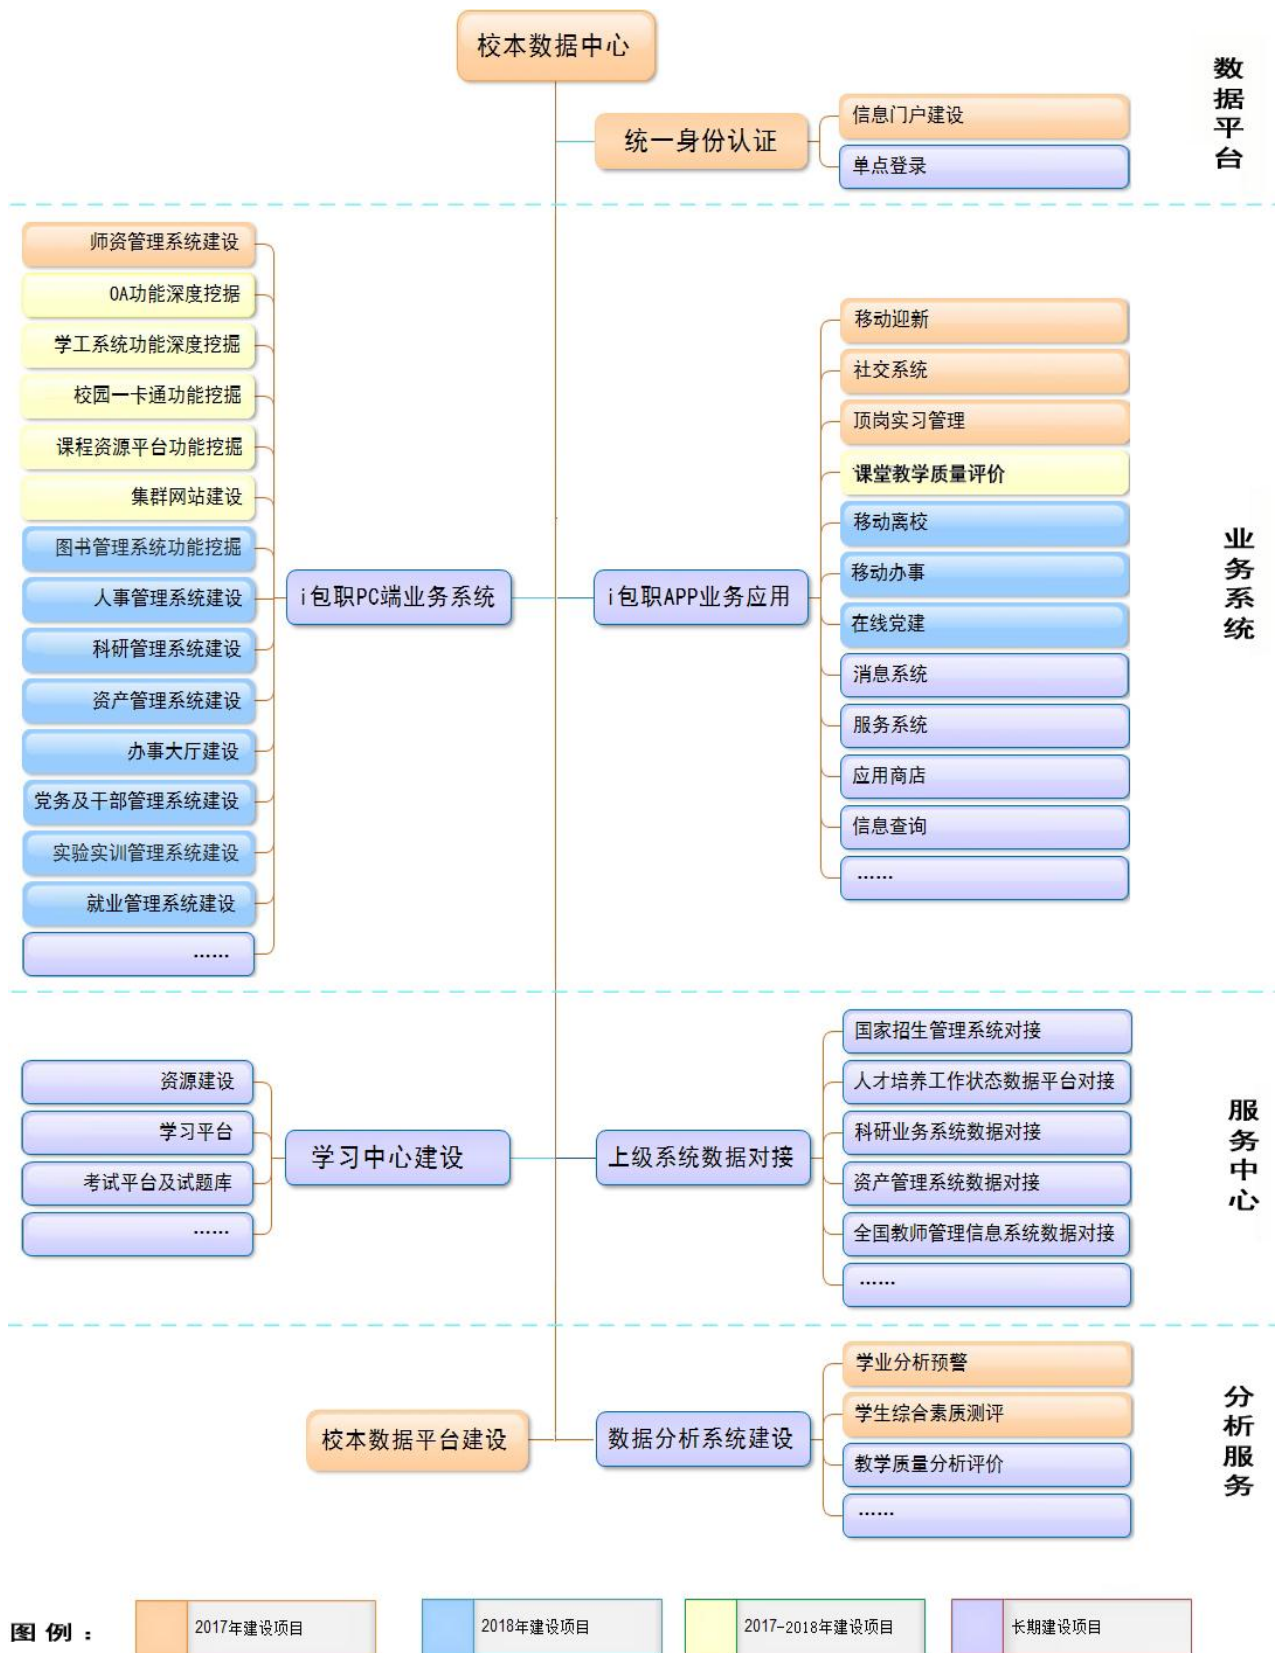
校本数据中心

数据平台

统一身份认证

信息门户建设

单点登录

师资管理系统建设

OA功能深度挖掘

学工系统功能深度挖掘

校园一卡通功能挖掘

课程资源平台功能挖掘

集群网站建设

图书管理系统功能挖掘

人事管理系统建设

科研管理系统建设

资产管理系统建设

办事大厅建设

党务及干部管理系统建设

实验实训管理系统建设

就业管理系统建设

……

i包职PC端业务系统

i包职APP业务应用

移动迎新

社交系统

顶岗实习管理

课堂教学质量评价

移动离校

移动办事

在线党建

消息系统

服务系统

应用商店

信息查询

……

业务系统

资源建设

学习平台

考试平台及试题库

……

学习中心建设

上级系统数据对接

国家招生管理系统对接

人才培养工作状态数据平台对接

科研业务系统数据对接

资产管理系统数据对接

全国教师管理信息系统数据对接

……

服务中心

校本数据平台建设

数据分析系统建设

学业分析预警

学生综合素质测评

教学质量分析评价

……

分析服务

图例：

2017年建设项目

2018年建设项目

2017-2018年建设项目

长期建设项目